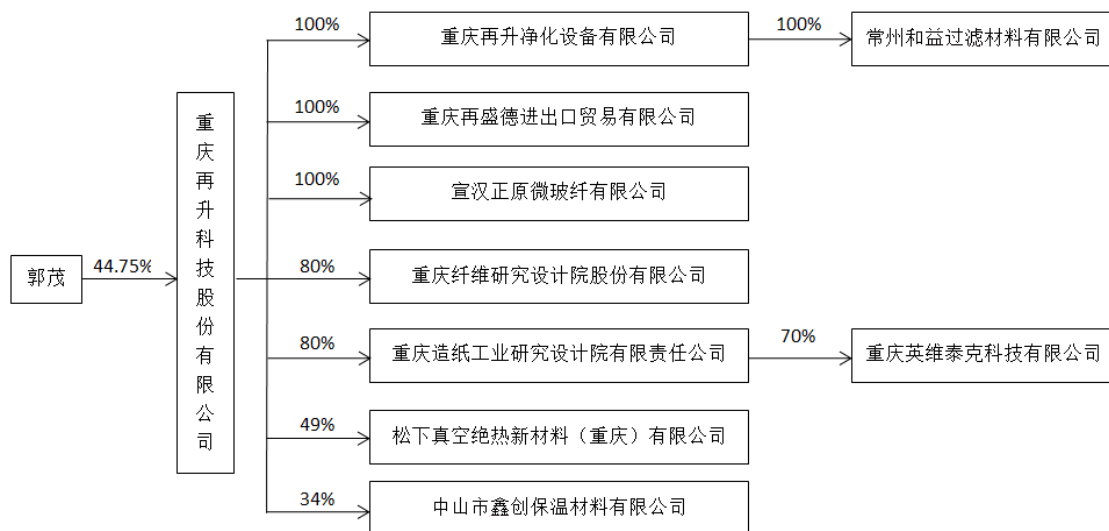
郭茂

44.75%

重庆再升科技股份有限公司

100%

重庆再升净化设备有限公司

100%

常州和益过滤材料有限公司

100%

重庆再盛德进出口贸易有限公司

100%

宣汉正原微玻纤有限公司

80%

重庆纤维研究设计院股份有限公司

80%

重庆造纸工业研究设计院有限责任公司

70%

重庆英维泰克科技有限公司

49%

松下真空绝热新材料（重庆）有限公司

34%

中山市鑫创保温材料有限公司